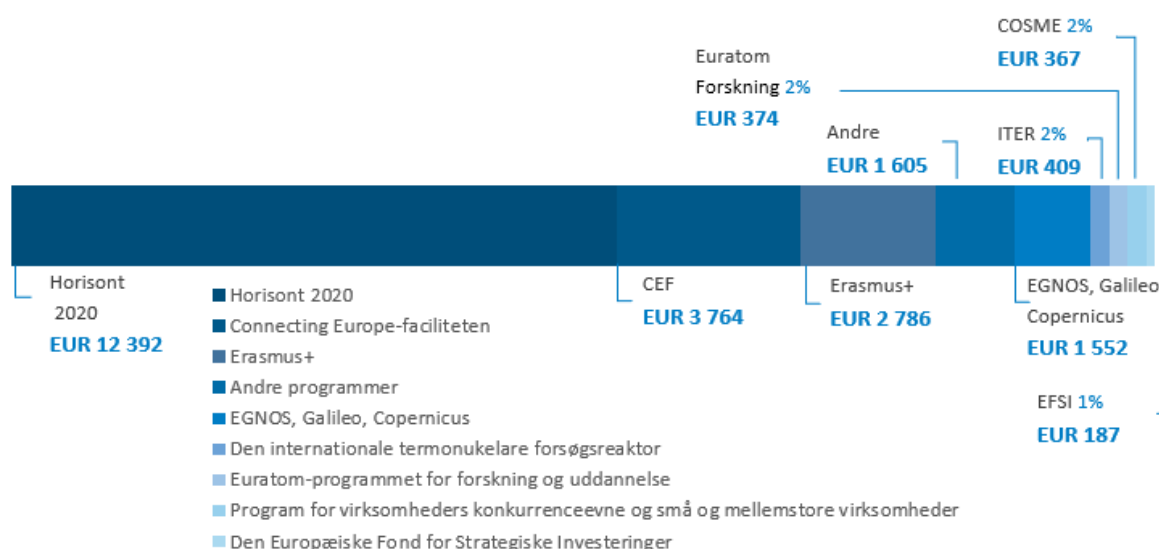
COSME 2%
EUR 367

Euratom
Forskning 2%
EUR 374

Andre
EUR 1 605

ITER 2%
EUR 409

Horisont 2020
EUR 12 392

CEF
EUR 3 764

Erasmus+
EUR 2 786

EGNOS, Galileo
Copernicus
EUR 1 552

EFSI 1%
EUR 187

Horisont 2020
Connecting Europe-faciliteten
Erasmus+
Andre programmer
EGNOS, Galileo, Copernicus
Den internationale termonukelare forsøgsreaktor
Euratom-programmet for forskning og uddannelse
Program for virksomheders konkurrenceevne og små og mellemstore virksomheder
Den Europæiske Fond for Strategiske Investeringer